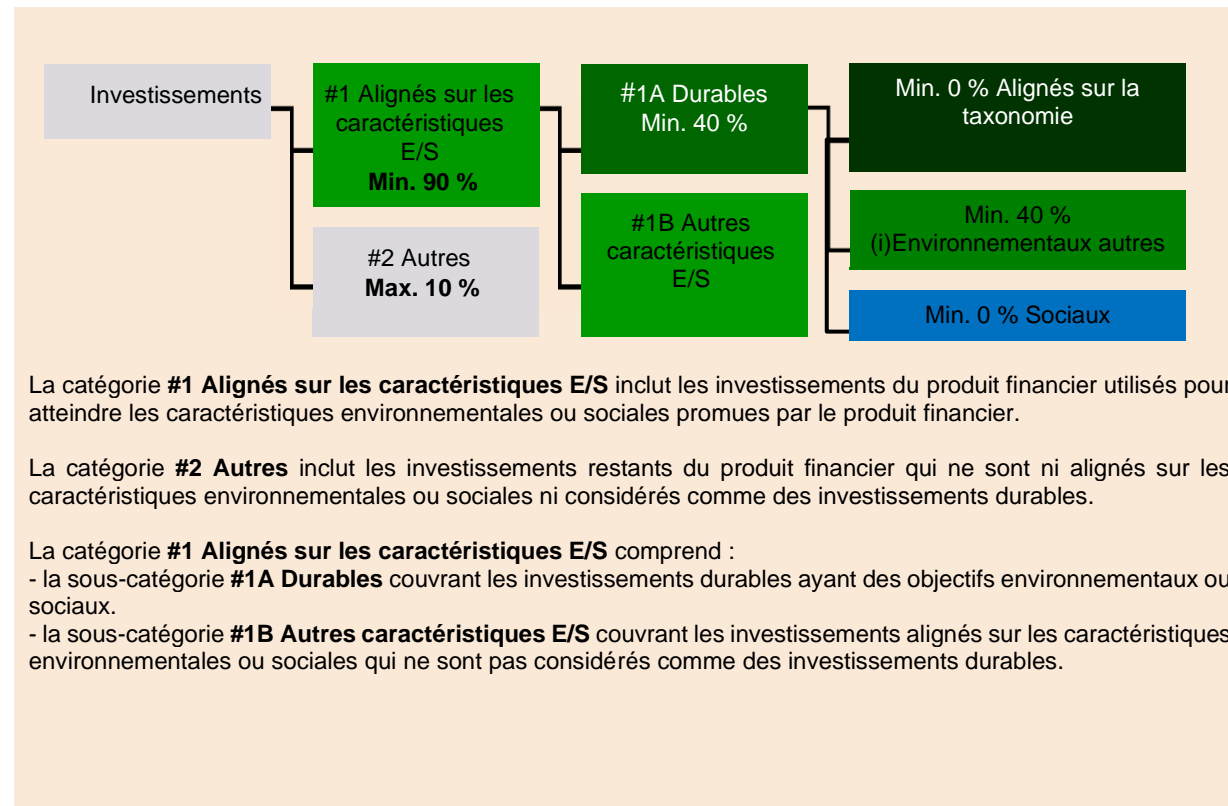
Investissements

#1 Alignés sur les caractéristiques E/S
Min. 90 %

#2 Autres
Max. 10 %

#1A Durables
Min. 40 %

#1B Autres caractéristiques E/S

Min. 0 % Alignés sur la taxonomie

Min. 40 %
(i)Environnementaux autres

Min. 0 % Sociaux

La catégorie **#1 Alignés sur les caractéristiques E/S** inclut les investissements du produit financier utilisés pour atteindre les caractéristiques environnementales ou sociales promues par le produit financier.

La catégorie **#2 Autres** inclut les investissements restants du produit financier qui ne sont ni alignés sur les caractéristiques environnementales ou sociales ni considérés comme des investissements durables.

La catégorie **#1 Alignés sur les caractéristiques E/S** comprend :
- la sous-catégorie **#1A Durables** couvrant les investissements durables ayant des objectifs environnementaux ou sociaux.
- la sous-catégorie **#1B Autres caractéristiques E/S** couvrant les investissements alignés sur les caractéristiques environnementales ou sociales qui ne sont pas considérés comme des investissements durables.